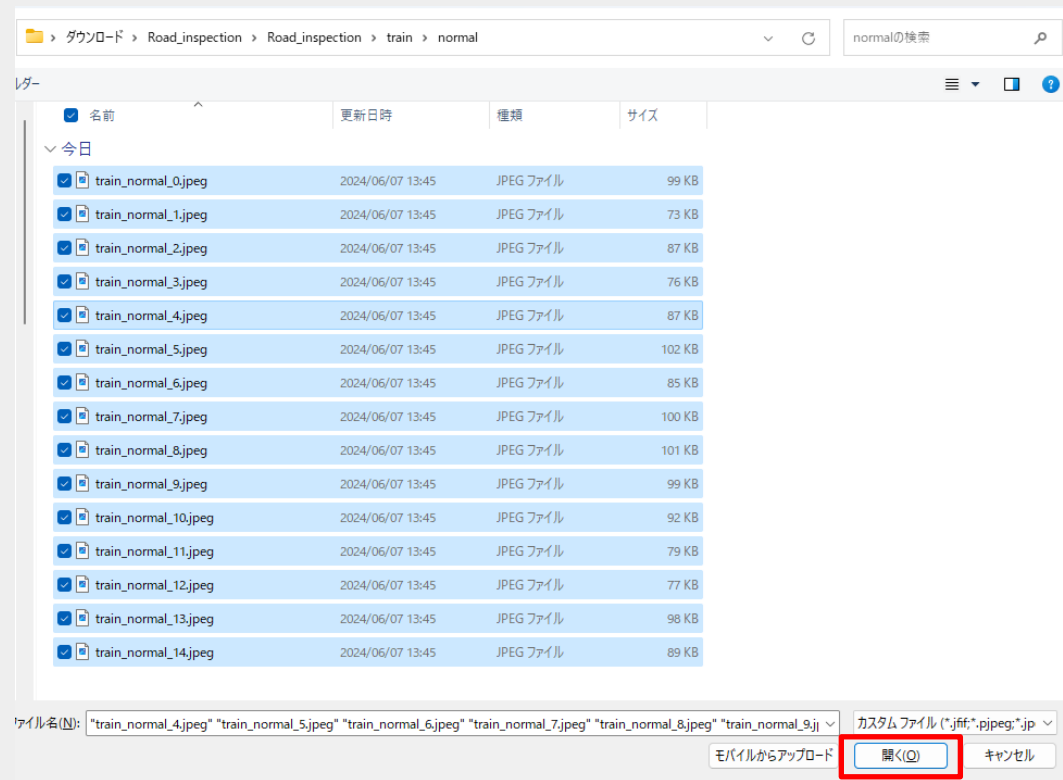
> ダウンロード > Road_inspection > Road_inspection > train > normal

normalの検索

ルダー

名前 | 更新日時 | 種類 | サイズ

今日

| 名前 | 更新日時 | 種類 | サイズ |
|---|---|---|---|
| train_normal_0.jpeg | 2024/06/07 13:45 | JPEG ファイル | 99 KB |
| train_normal_1.jpeg | 2024/06/07 13:45 | JPEG ファイル | 73 KB |
| train_normal_2.jpeg | 2024/06/07 13:45 | JPEG ファイル | 87 KB |
| train_normal_3.jpeg | 2024/06/07 13:45 | JPEG ファイル | 76 KB |
| train_normal_4.jpeg | 2024/06/07 13:45 | JPEG ファイル | 87 KB |
| train_normal_5.jpeg | 2024/06/07 13:45 | JPEG ファイル | 102 KB |
| train_normal_6.jpeg | 2024/06/07 13:45 | JPEG ファイル | 85 KB |
| train_normal_7.jpeg | 2024/06/07 13:45 | JPEG ファイル | 100 KB |
| train_normal_8.jpeg | 2024/06/07 13:45 | JPEG ファイル | 101 KB |
| train_normal_9.jpeg | 2024/06/07 13:45 | JPEG ファイル | 99 KB |
| train_normal_10.jpeg | 2024/06/07 13:45 | JPEG ファイル | 92 KB |
| train_normal_11.jpeg | 2024/06/07 13:45 | JPEG ファイル | 79 KB |
| train_normal_12.jpeg | 2024/06/07 13:45 | JPEG ファイル | 77 KB |
| train_normal_13.jpeg | 2024/06/07 13:45 | JPEG ファイル | 98 KB |
| train_normal_14.jpeg | 2024/06/07 13:45 | JPEG ファイル | 89 KB |

ァイル名(N): "train_normal_4.jpeg" "train_normal_5.jpeg" "train_normal_6.jpeg" "train_normal_7.jpeg" "train_normal_8.jpeg" "train_normal_9.j

カスタム ファイル (*.jfif;*.pjpeg;*.jp

モバイルからアップロード

開く(O)

キャンセル